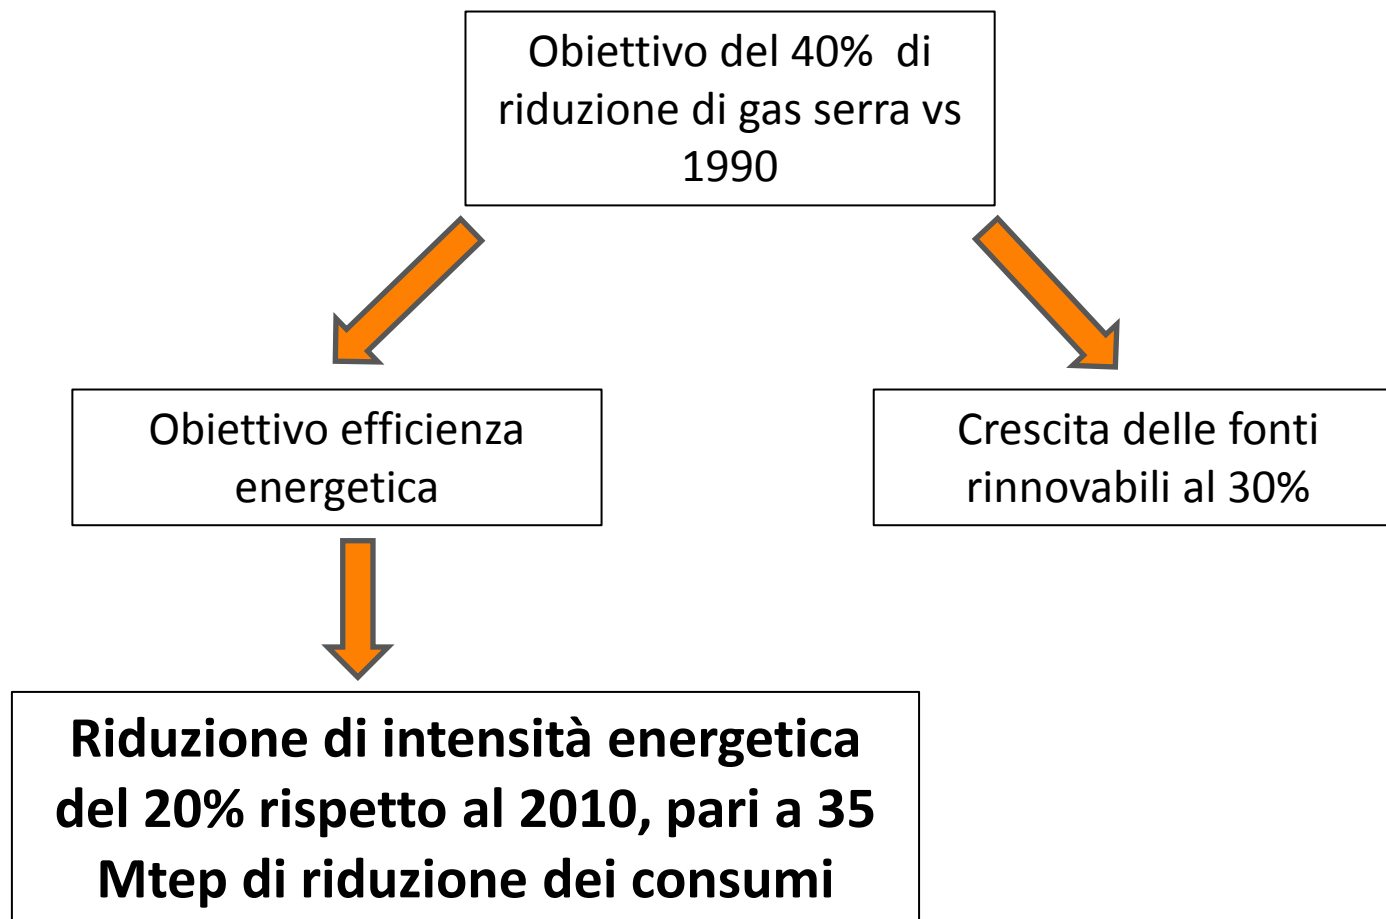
Obiettivo del 40% di riduzione di gas serra vs 1990

Obiettivo efficienza energetica

Crescita delle fonti rinnovabili al 30%

Riduzione di intensità energetica del 20% rispetto al 2010, pari a 35 Mtep di riduzione dei consumi